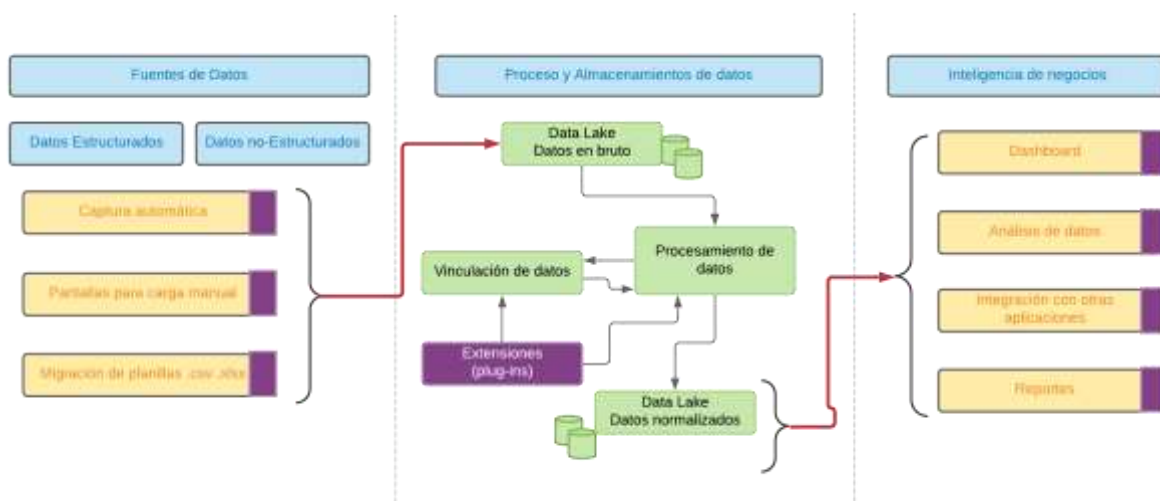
Fuentes de Datos

Datos Estructurados

Datos no-Estructurados

Captura automática

Pantallas para carga manual

Migracion de planillas .csv .xlsx

Proceso y Almacenamientos de datos

Data Lake
Datos en bruto

Vinculación de datos

Procesamiento de datos

Extensiones
(plug-ins)

Data Lake
Datos normalizados

Inteligencia de negocios

Dashboard

Análisis de datos

Integración con otras aplicaciones

Reportes